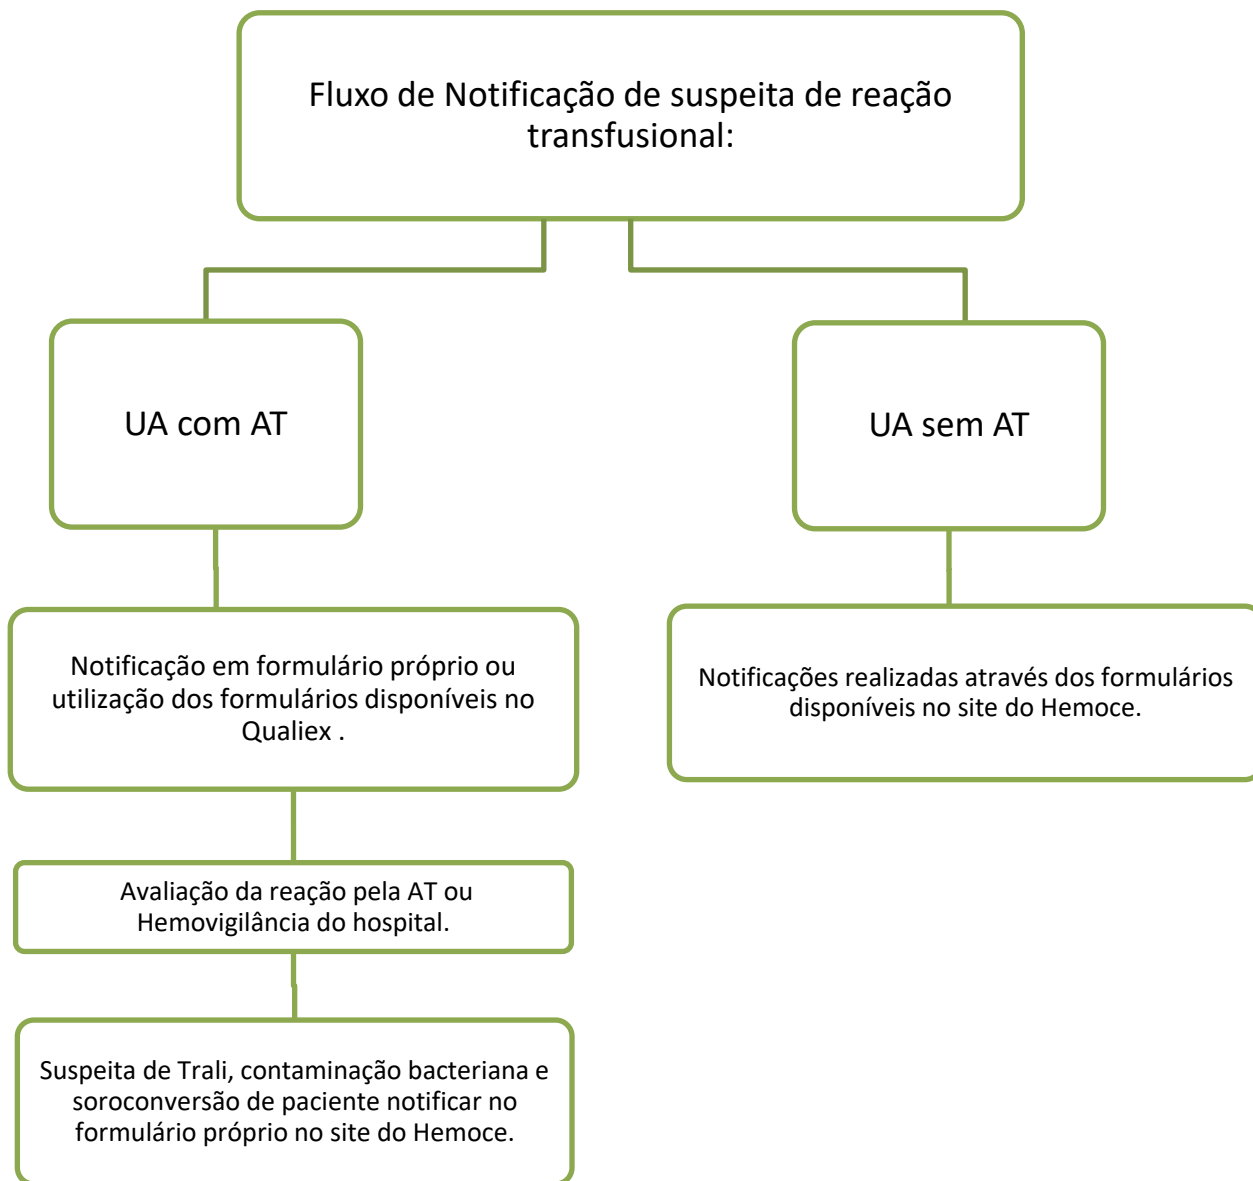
Fluxo de Notificação de suspeita de reação transfusional:

UA com AT

UA sem AT

Notificação em formulário próprio ou utilização dos formulários disponíveis no Qualiex .

Notificações realizadas através dos formulários disponíveis no site do Hemoce.

Avaliação da reação pela AT ou Hemovigilância do hospital.

Suspeita de Trali, contaminação bacteriana e soroconversão de paciente notificar no formulário próprio no site do Hemoce.